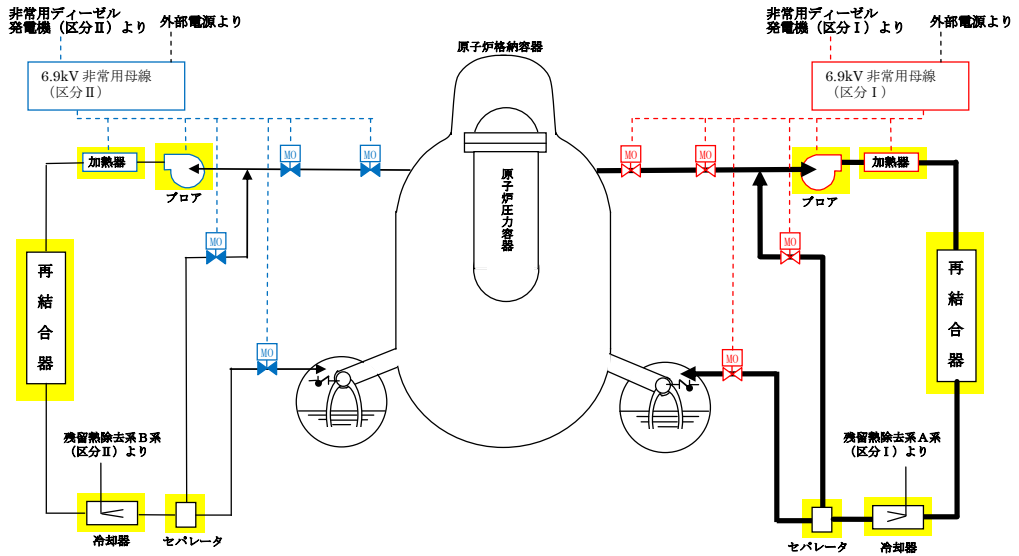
非常用ディーゼル発電機（区分Ⅱ）より

外部電源より

6.9kV 非常用母線
（区分Ⅱ）

原子炉格納容器

非常用ディーゼル発電機（区分Ⅰ）より

外部電源より

6.9kV 非常用母線
（区分Ⅰ）

加熱器

ブロア

MO

MO

MO

原子炉圧力容器

MO

MO

ブロア

加熱器

MO

再結合器

再結合器

MO

MO

残留熱除去系Ｂ系
（区分Ⅱ）より

残留熱除去系Ａ系
（区分Ⅰ）より

冷却器

セパレータ

セパレータ

冷却器